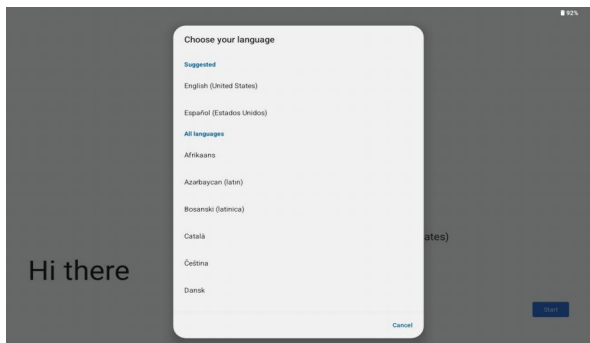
92%

Choose your language

Suggested

English (United States)

Español (Estados Unidos)

All languages

Afrikaans

Azərbaycan (latın)

Bosanski (latinica)

Català

Čeština

Dansk

Cancel

ates)

Hi there

Start